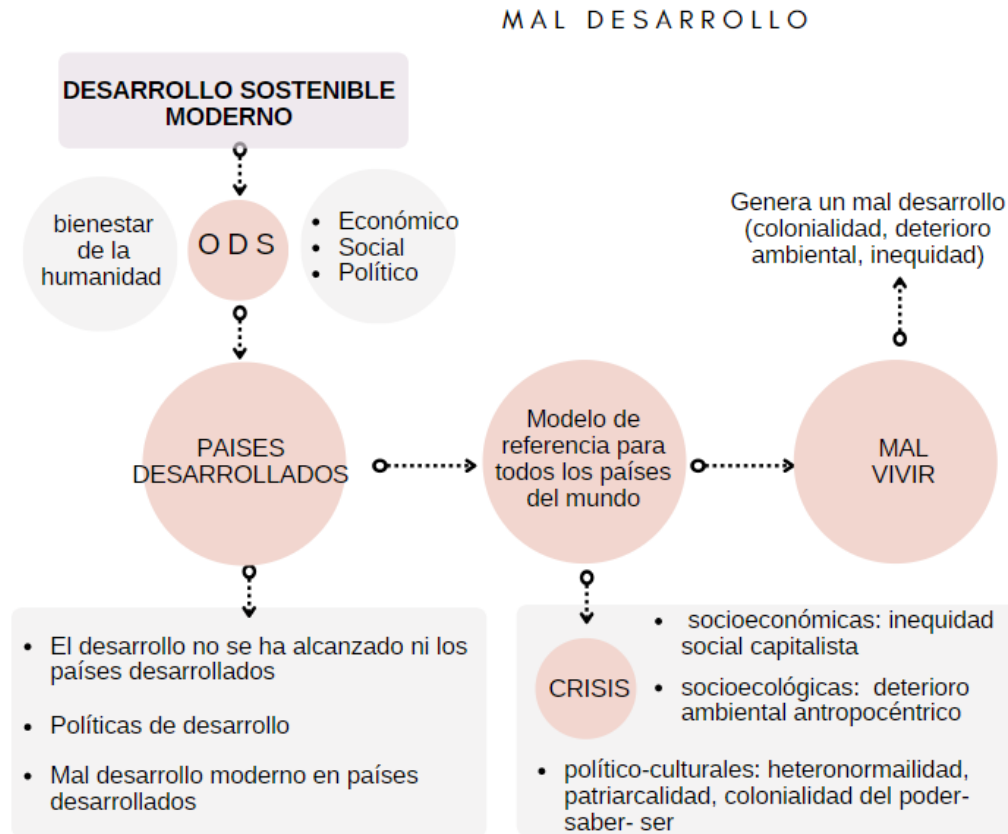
MAL DESARROLLO

DESARROLLO SOSTENIBLE MODERNO

bienestar de la humanidad

O D S

- Económico
- Social
- Político

Genera un mal desarrollo (colonialidad, deterioro ambiental, inequidad)

PAISES DESARROLLADOS

Modelo de referencia para todos los países del mundo

MAL VIVIR

- El desarrollo no se ha alcanzado ni los países desarrollados
- Políticas de desarrollo
- Mal desarrollo moderno en países desarrollados

CRISIS

- socioeconómicas: inequidad social capitalista
- socioecológicas: deterioro ambiental antropocéntrico
- político-culturales: heteronormailidad, patriarcalidad, colonialidad del poder-saber- ser